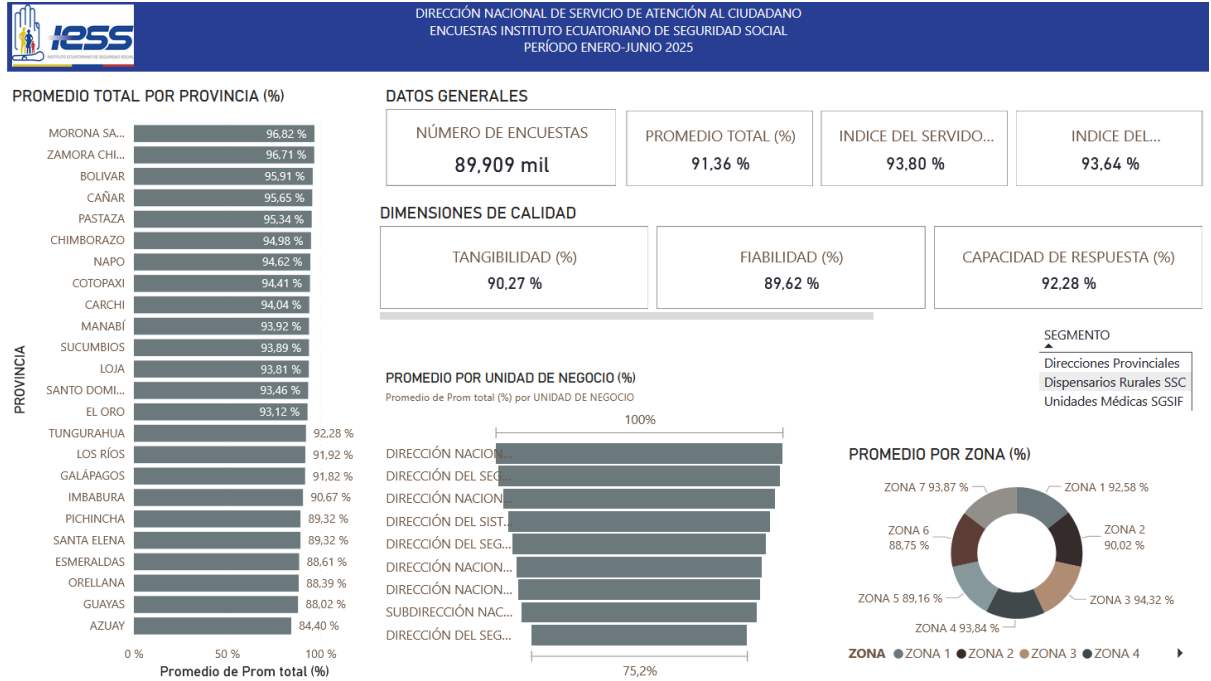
IESS
INSTITUTO ECUATORIANO DE SEGURIDAD SOCIAL

DIRECCIÓN NACIONAL DE SERVICIO DE ATENCIÓN AL CIUDADANO
ENCUESTAS INSTITUTO ECUATORIANO DE SEGURIDAD SOCIAL
PERÍODO ENERO-JUNIO 2025

PROMEDIO TOTAL POR PROVINCIA (%)

PROVINCIA

| Provincia | % |
|---|---|
| MORONA SA... | 96,82 % |
| ZAMORA CHI... | 96,71 % |
| BOLIVAR | 95,91 % |
| CAÑAR | 95,65 % |
| PASTAZA | 95,34 % |
| CHIMBORAZO | 94,98 % |
| NAPO | 94,62 % |
| COTOPAXI | 94,41 % |
| CARCHI | 94,04 % |
| MANABÍ | 93,92 % |
| SUCUMBIOS | 93,89 % |
| LOJA | 93,81 % |
| SANTO DOMI... | 93,46 % |
| EL ORO | 93,12 % |
| TUNGURAHUA | 92,28 % |
| LOS RÍOS | 91,92 % |
| GALÁPAGOS | 91,82 % |
| IMBABURA | 90,67 % |
| PICHINCHA | 89,32 % |
| SANTA ELENA | 89,32 % |
| ESMERALDAS | 88,61 % |
| ORELLANA | 88,39 % |
| GUAYAS | 88,02 % |
| AZUAY | 84,40 % |

0 % 50 % 100 %
Promedio de Prom total (%)

DATOS GENERALES

NÚMERO DE ENCUESTAS
89,909 mil

PROMEDIO TOTAL (%)
91,36 %

INDICE DEL SERVIDO...
93,80 %

INDICE DEL...
93,64 %

DIMENSIONES DE CALIDAD

TANGIBILIDAD (%)
90,27 %

FIABILIDAD (%)
89,62 %

CAPACIDAD DE RESPUESTA (%)
92,28 %

SEGMENTO
Direcciones Provinciales
Dispensarios Rurales SSC
Unidades Médicas SGSIF

PROMEDIO POR UNIDAD DE NEGOCIO (%)
Promedio de Prom total (%) por UNIDAD DE NEGOCIO

100%

DIRECCIÓN NACION...
DIRECCIÓN DEL SEG...
DIRECCIÓN NACION...
DIRECCIÓN DEL SIST...
DIRECCIÓN DEL SEG...
DIRECCIÓN NACION...
DIRECCIÓN NACION...
SUBDIRECCIÓN NAC...
DIRECCIÓN DEL SEG...

75,2%

PROMEDIO POR ZONA (%)

ZONA 7 93,87 %
ZONA 1 92,58 %
ZONA 6 88,75 %
ZONA 2 90,02 %
ZONA 5 89,16 %
ZONA 3 94,32 %
ZONA 4 93,84 %

ZONA ● ZONA 1 ● ZONA 2 ● ZONA 3 ● ZONA 4